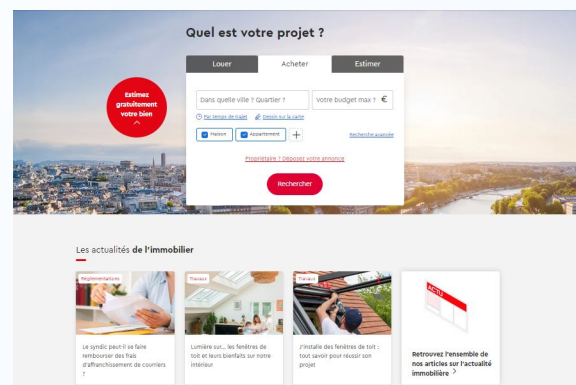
Quel est votre projet ?

Estimez gratuitement votre bien

Louer | Acheter | Estimer

Dans quelle ville ? Quartier ?

Votre budget max ? €

Par temps de trajet

Dessin sur la carte

Maison

Appartement

+

Recherche avancée

Propriétaire ? Déposez votre annonce

Rechercher

Les actualités de l'immobilier

Réglementations

Le syndic peut-il se faire rembourser des frais d'affranchissement de courriers ?

Travaux

Lumière sur... les fenêtres de toit et leurs bienfaits sur notre intérieur

Travaux

J'installe des fenêtres de toit : tout savoir pour réussir son projet

ACTU

Retrouvez l'ensemble de nos articles sur l'actualité immobilière ›